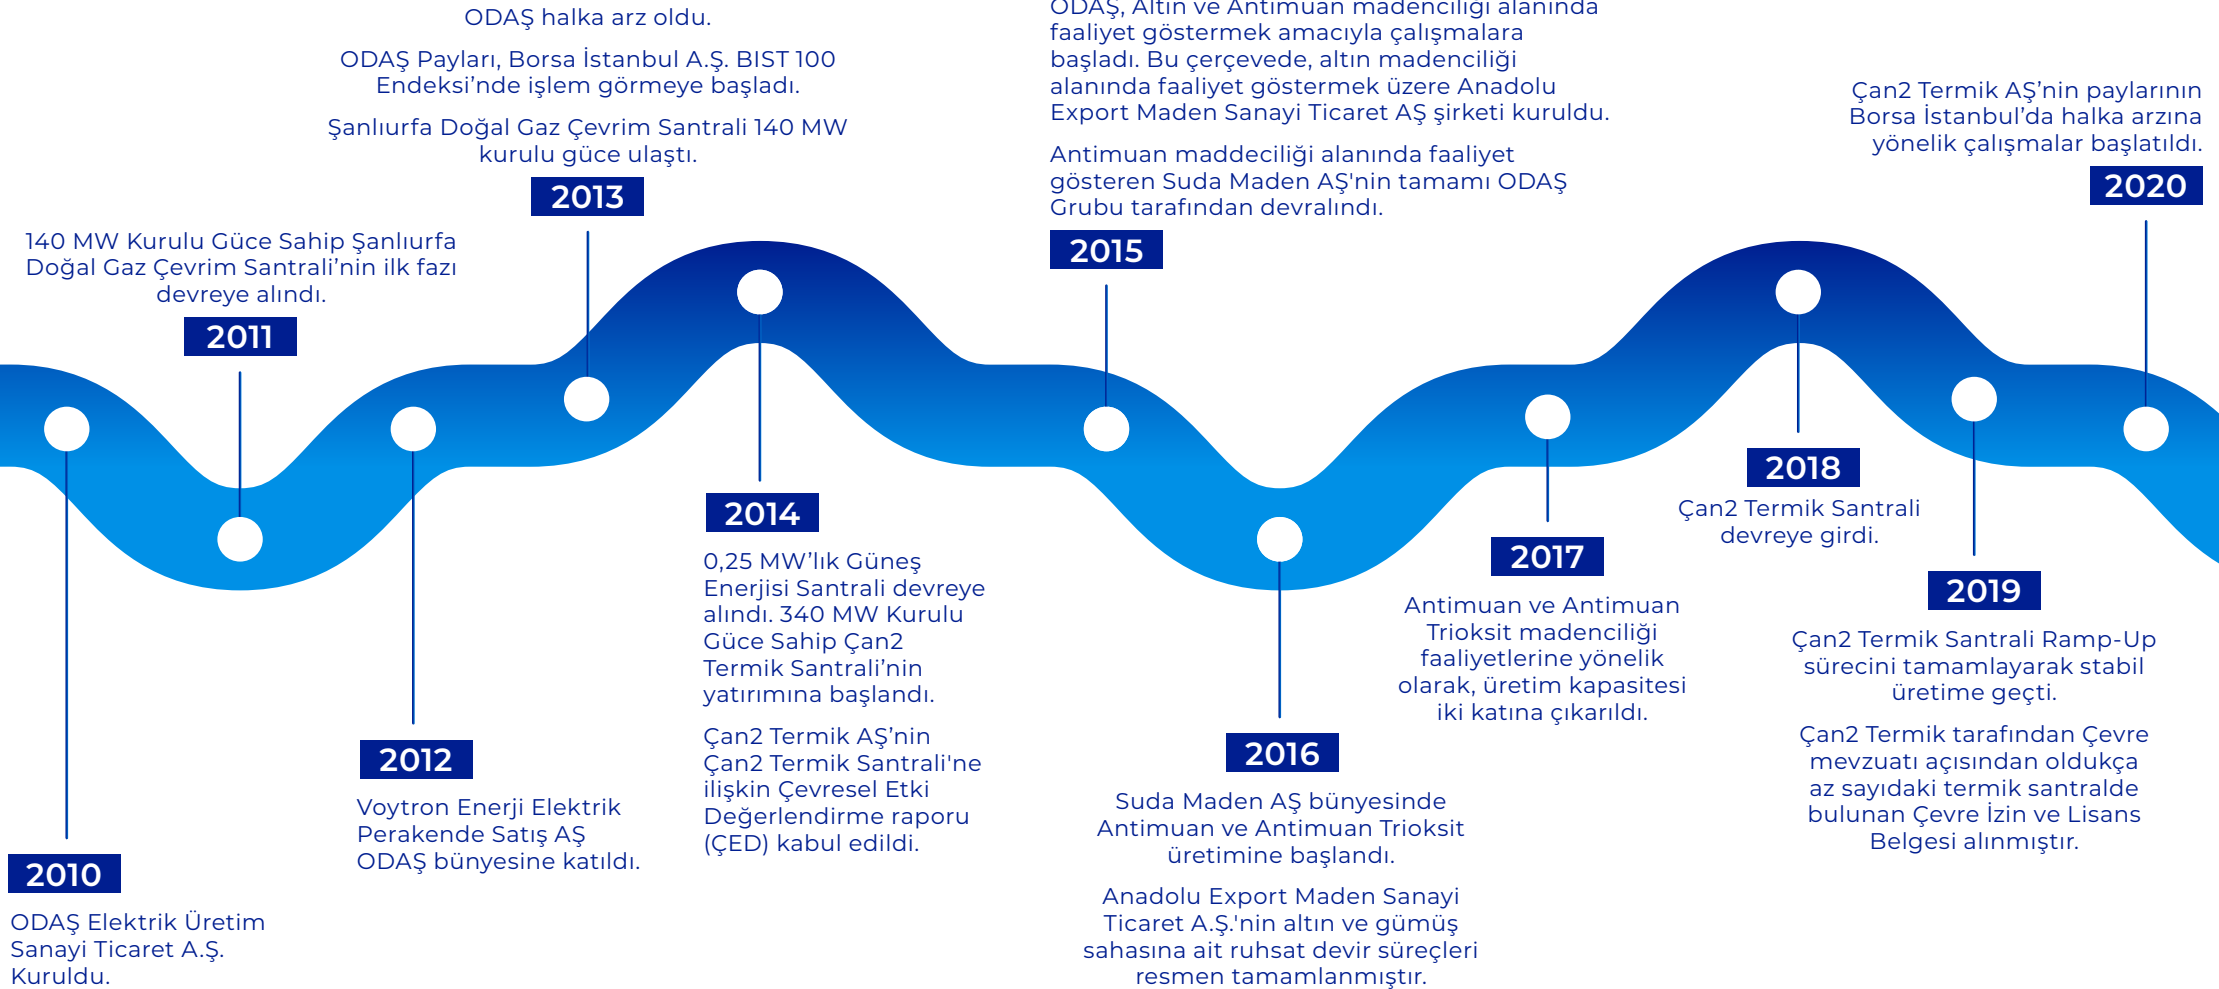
2010

ODAŞ Elektrik Üretim Sanayi Ticaret A.Ş. Kuruldu.

140 MW Kurulu Güce Sahip Şanlıurfa Doğal Gaz Çevrim Santrali'nin ilk fazı devreye alındı.

2011

2012

Voytron Enerji Elektrik Perakende Satış AŞ ODAŞ bünyesine katıldı.

ODAŞ halka arz oldu.

ODAŞ Payları, Borsa İstanbul A.Ş. BIST 100 Endeksi'nde işlem görmeye başladı.

Şanlıurfa Doğal Gaz Çevrim Santrali 140 MW kurulu güce ulaştı.

2013

2014

0,25 MW'lık Güneş Enerjisi Santrali devreye alındı. 340 MW Kurulu Güce Sahip Çan2 Termik Santrali'nin yatırımına başlandı.

Çan2 Termik AŞ'nin Çan2 Termik Santrali'ne ilişkin Çevresel Etki Değerlendirme raporu (ÇED) kabul edildi.

ODAŞ, Altın ve Antimuan madenciliği alanında faaliyet göstermek amacıyla çalışmalara başladı. Bu çerçevede, altın madenciliği alanında faaliyet göstermek üzere Anadolu Export Maden Sanayi Ticaret AŞ şirketi kuruldu.

Antimuan maddeciliği alanında faaliyet gösteren Suda Maden AŞ'nin tamamı ODAŞ Grubu tarafından devralındı.

2015

2016

Suda Maden AŞ bünyesinde Antimuan ve Antimuan Trioksit üretimine başlandı.

Anadolu Export Maden Sanayi Ticaret A.Ş.'nin altın ve gümüş sahasına ait ruhsat devir süreçleri resmen tamamlanmıştır.

2017

Antimuan ve Antimuan Trioksit madenciliği faaliyetlerine yönelik olarak, üretim kapasitesi iki katına çıkarıldı.

2018

Çan2 Termik Santrali devreye girdi.

2019

Çan2 Termik Santrali Ramp-Up sürecini tamamlayarak stabil üretime geçti.

Çan2 Termik tarafından Çevre mevzuatı açısından oldukça az sayıdaki termik santralde bulunan Çevre İzin ve Lisans Belgesi alınmıştır.

Çan2 Termik AŞ'nin paylarının Borsa İstanbul'da halka arzına yönelik çalışmalar başlatıldı.

2020